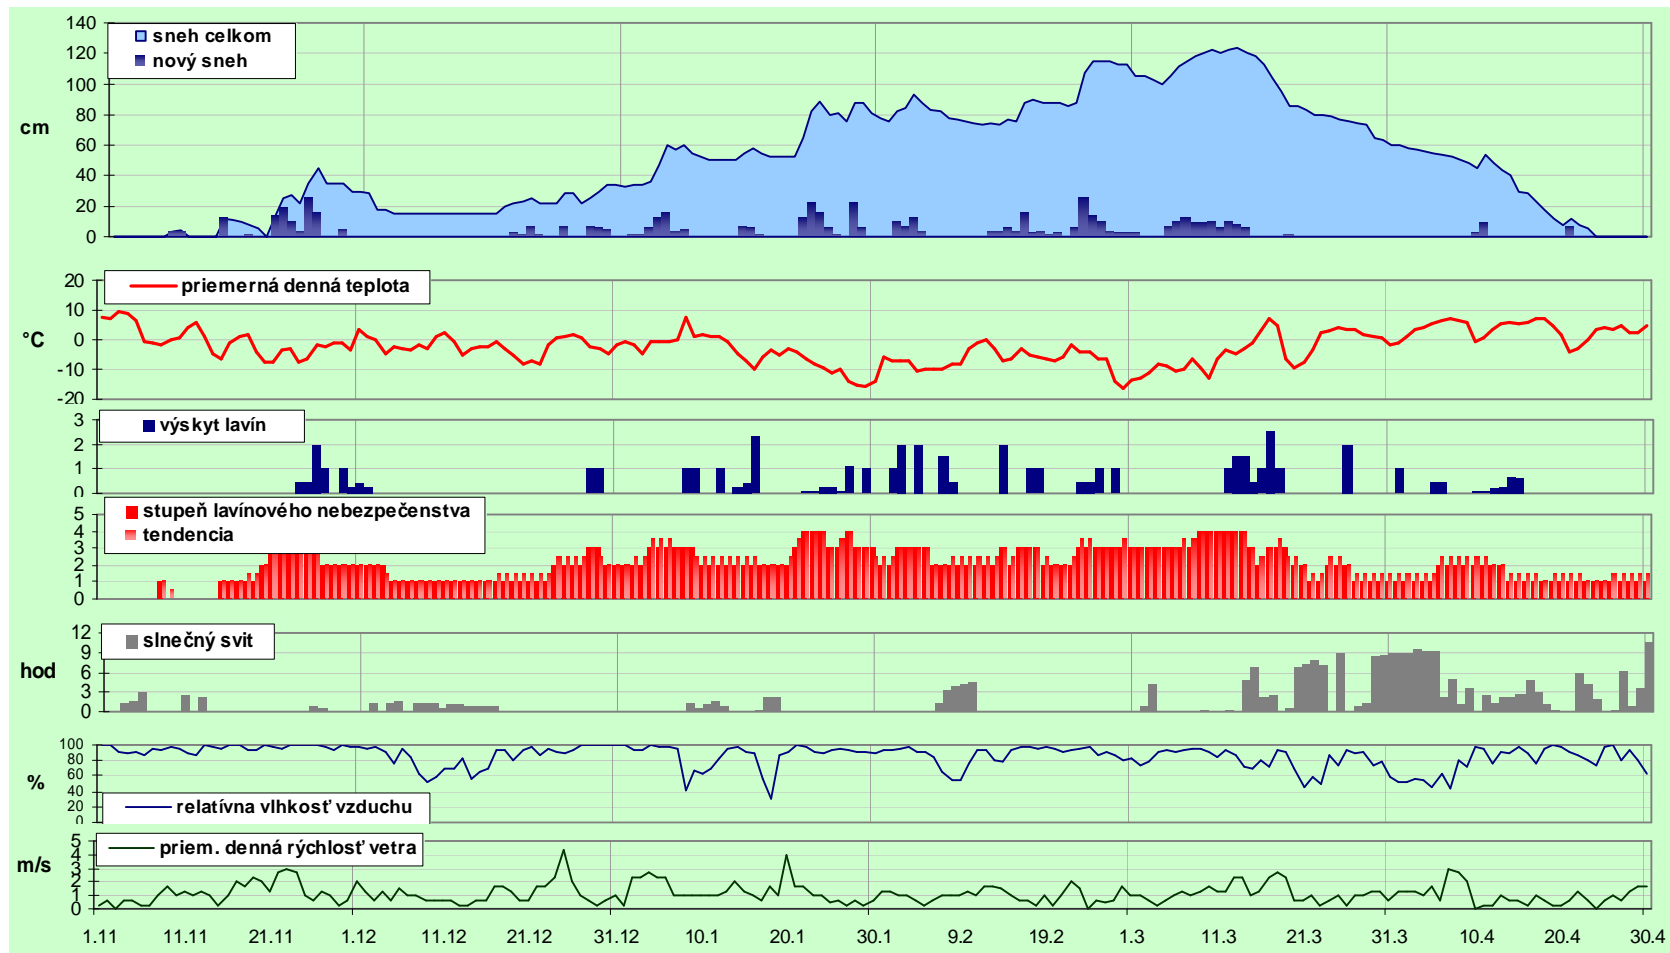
140
120
100
80
60
40
20
0
cm
sneh celkom
nový sneh

20
10
0
-10
-20
°C
priemerná denná teplota

3
2
1
0
výskyt lavín

5
4
3
2
1
0
stupeň lavínového nebezpečenstva
tendencia

12
9
6
3
0
hod
slnečný svit

100
80
60
40
20
0
%
relatívna vlhkosť vzduchu

5
4
3
2
1
0
m/s
priem. denná rýchlosť vetra

1.11 11.11 21.11 1.12 11.12 21.12 31.12 10.1 20.1 30.1 9.2 19.2 1.3 11.3 21.3 31.3 10.4 20.4 30.4